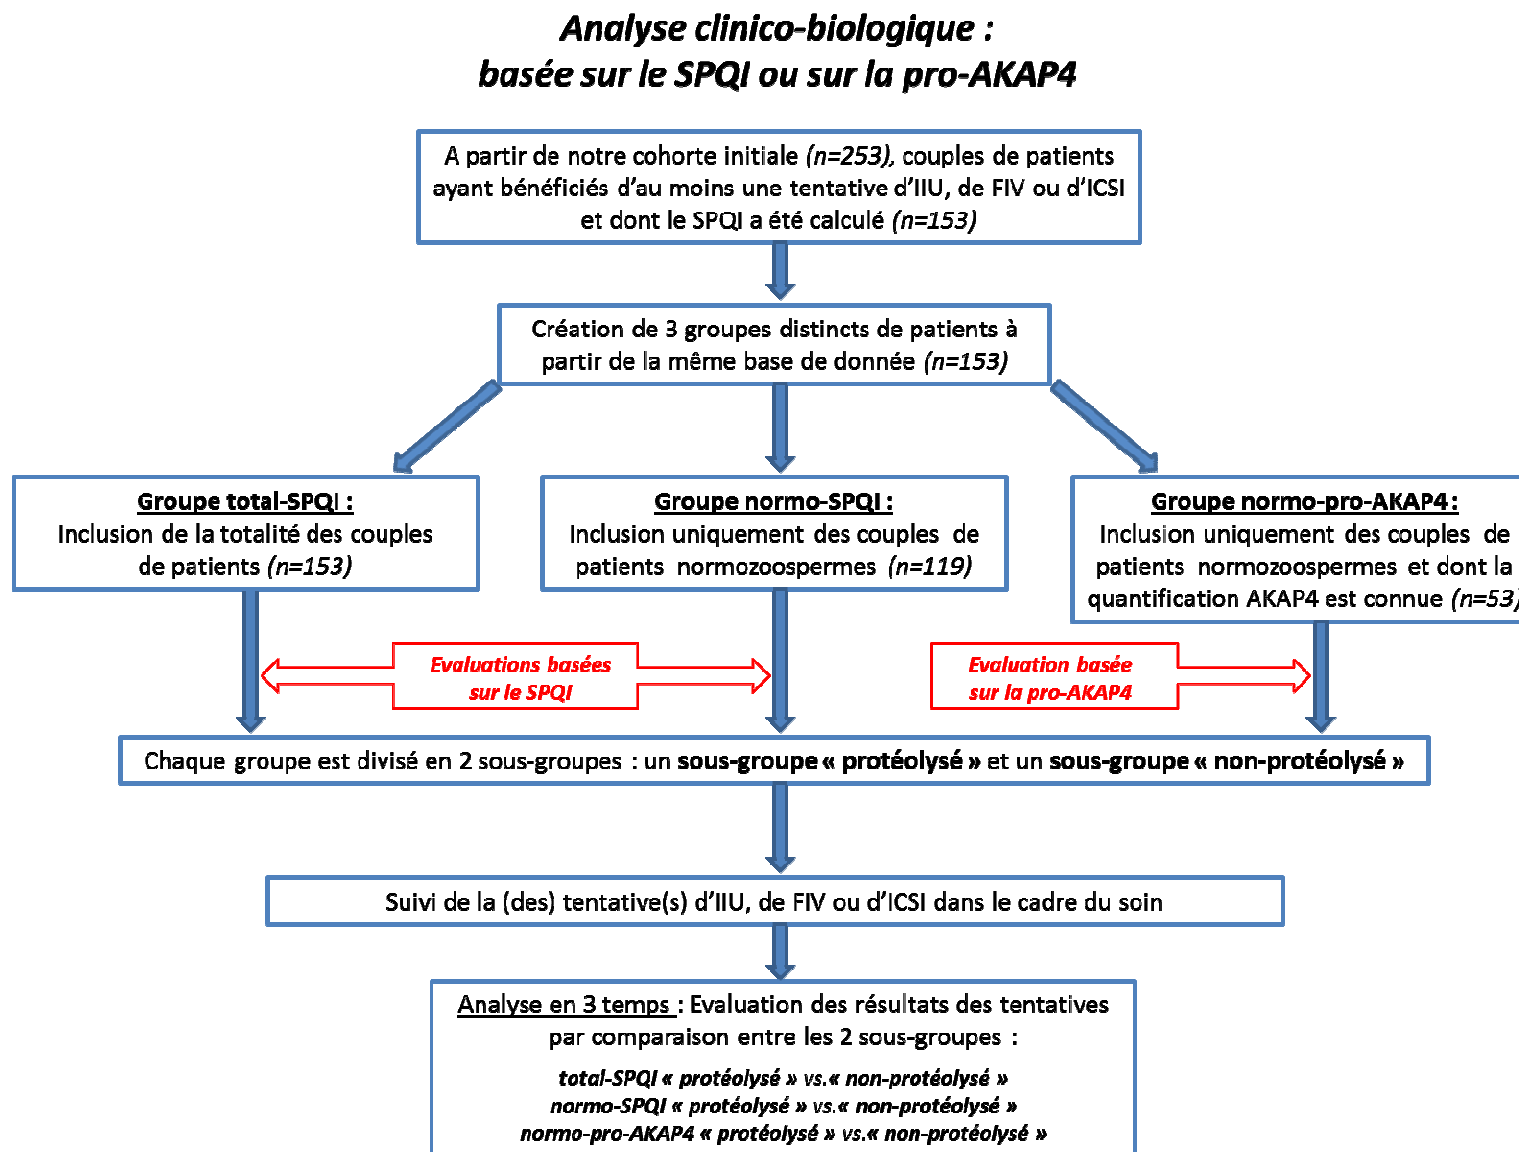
Analyse clinico-biologique :
basée sur le SPQI ou sur la pro-AKAP4

A partir de notre cohorte initiale (n=253), couples de patients ayant bénéficiés d'au moins une tentative d'IIU, de FIV ou d'ICSI et dont le SPQI a été calculé (n=153)

Création de 3 groupes distincts de patients à partir de la même base de donnée (n=153)

Groupe total-SPQI :
Inclusion de la totalité des couples de patients (n=153)

Groupe normo-SPQI :
Inclusion uniquement des couples de patients normozoospermes (n=119)

Groupe normo-pro-AKAP4 :
Inclusion uniquement des couples de patients normozoospermes et dont la quantification AKAP4 est connue (n=53)

Evaluations basées sur le SPQI

Evaluation basée sur la pro-AKAP4

Chaque groupe est divisé en 2 sous-groupes : un sous-groupe « protéolysé » et un sous-groupe « non-protéolysé »

Suivi de la (des) tentative(s) d'IIU, de FIV ou d'ICSI dans le cadre du soin

Analyse en 3 temps : Evaluation des résultats des tentatives par comparaison entre les 2 sous-groupes :
total-SPQI « protéolysé » vs.« non-protéolysé »
normo-SPQI « protéolysé » vs.« non-protéolysé »
normo-pro-AKAP4 « protéolysé » vs.« non-protéolysé »